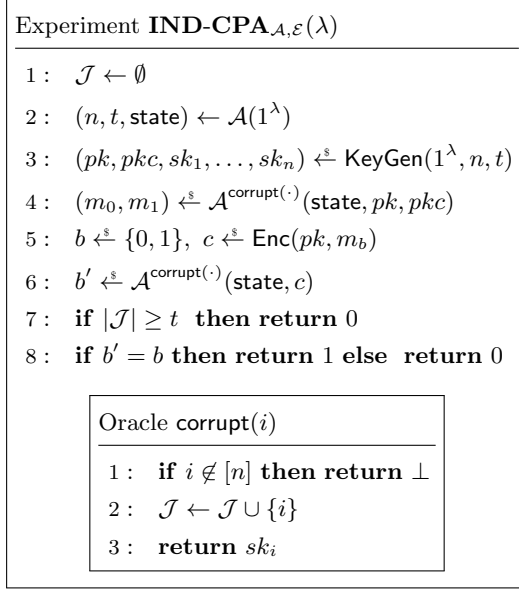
Experiment $\textbf{IND-CPA}_{\mathcal{A},\mathcal{E}}(\lambda)$

1 : $\mathcal{J} \leftarrow \emptyset$

2 : $(n, t, \mathsf{state}) \leftarrow \mathcal{A}(1^\lambda)$

3 : $(pk, pkc, sk_1, \ldots, sk_n) \xleftarrow{\$} \mathsf{KeyGen}(1^\lambda, n, t)$

4 : $(m_0, m_1) \xleftarrow{\$} \mathcal{A}^{\mathsf{corrupt}(\cdot)}(\mathsf{state}, pk, pkc)$

5 : $b \xleftarrow{\$} \{0,1\},\ c \xleftarrow{\$} \mathsf{Enc}(pk, m_b)$

6 : $b' \xleftarrow{\$} \mathcal{A}^{\mathsf{corrupt}(\cdot)}(\mathsf{state}, c)$

7 : $\textbf{if } |\mathcal{J}| \geq t \textbf{ then return } 0$

8 : $\textbf{if } b' = b \textbf{ then return } 1 \textbf{ else return } 0$

Oracle $\mathsf{corrupt}(i)$

1 : $\textbf{if } i \notin [n] \textbf{ then return } \perp$

2 : $\mathcal{J} \leftarrow \mathcal{J} \cup \{i\}$

3 : $\textbf{return } sk_i$